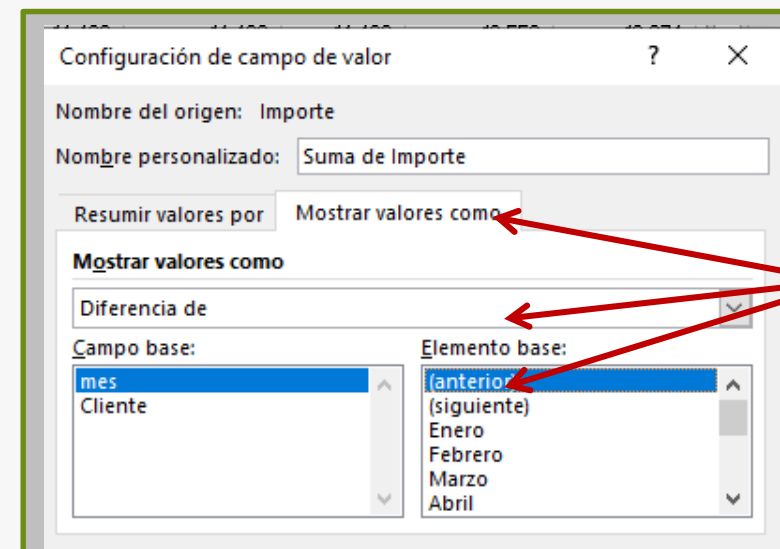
Configuración de campo de valor ? ×

Nombre del origen: Importe

Nombre personalizado: Suma de Importe

Resumir valores por | Mostrar valores como

Mostrar valores como

Diferencia de

Campo base:
mes
Cliente

Elemento base:
(anterior)
(siguiente)
Enero
Febrero
Marzo
Abril